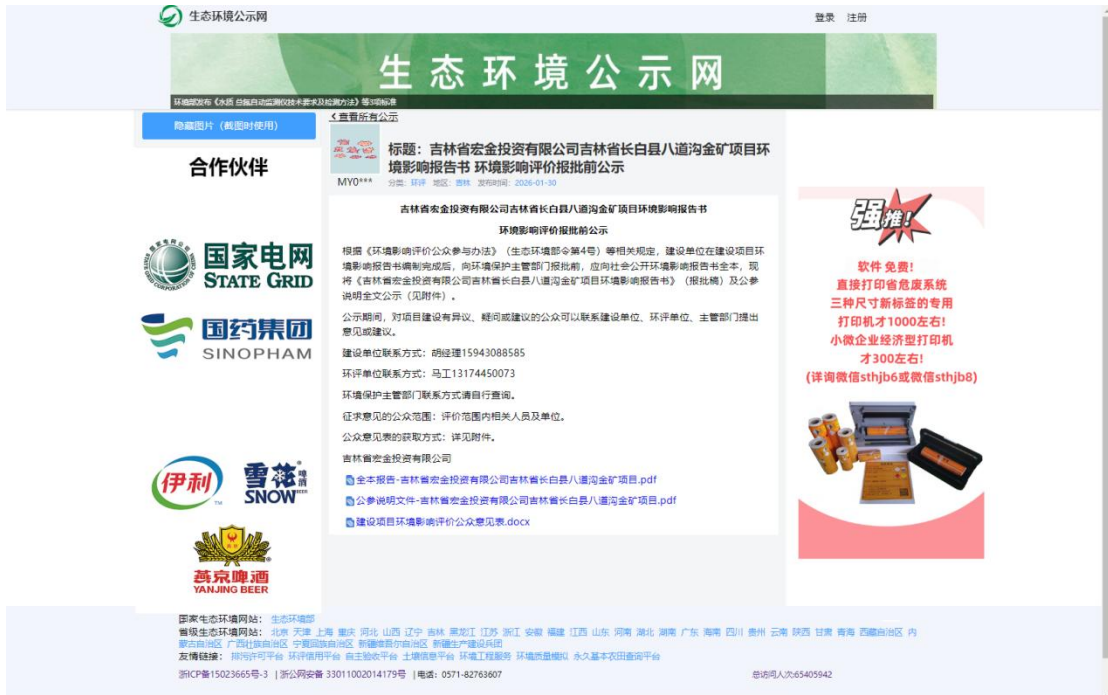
生态环境公示网

登录 注册

生态环境公示网

环境部发布《水质 总氮自动监测仪技术要求及检测方法》等3项标准

隐藏图片（截图时使用）

合作伙伴

国家电网 STATE GRID

国药集团 SINOPHAM

伊利

雪花 啤酒 SNOW

燕京啤酒 YANJING BEER

< 查看所有公示

标题：吉林省宏金投资有限公司吉林省长白县八道沟金矿项目环境影响报告书 环境影响评价报批前公示

MY0***

分类：环评 地区：吉林 发布时间：2026-01-30

吉林省宏金投资有限公司吉林省长白县八道沟金矿项目环境影响报告书

环境影响评价报批前公示

根据《环境影响评价公众参与办法》（生态环境部令第4号）等相关规定，建设单位在建设项目环境影响报告书编制完成后，向环境保护主管部门报批前，应向社会公开环境影响报告书全本，现将《吉林省宏金投资有限公司吉林省长白县八道沟金矿项目环境影响报告书》（报批稿）及公参说明全文公示（见附件）。

公示期间，对项目建设有异议、疑问或建议的公众可以联系建设单位、环评单位、主管部门提出意见或建议。

建设单位联系方式：胡经理15943088585

环评单位联系方式：马工13174450073

环境保护主管部门联系方式请自行查询。

征求意见的公众范围：评价范围内相关人员及单位。

公众意见表的获取方式：详见附件。

吉林省宏金投资有限公司

全本报告-吉林省宏金投资有限公司吉林省长白县八道沟金矿项目.pdf

公参说明文件-吉林省宏金投资有限公司吉林省长白县八道沟金矿项目.pdf

建设项目环境影响评价公众意见表.docx

强推!

软件免费!
直接打印省危废系统
三种尺寸新标签的专用
打印机才1000左右!
小微企业经济型打印机
才300左右!
(详询微信sthjb6或微信sthjb8)

国家生态环境网站： 生态环境部
省级生态环境网站： 北京 天津 上海 重庆 河北 山西 辽宁 吉林 黑龙江 江苏 浙江 安徽 福建 江西 山东 河南 湖北 湖南 广东 海南 四川 贵州 云南 陕西 甘肃 青海 西藏自治区 内蒙古自治区 广西壮族自治区 宁夏回族自治区 新疆维吾尔自治区 新疆生产建设兵团
友情链接： 排污许可平台 环评信用平台 自主验收平台 土壤信息平台 环境工程服务 环境质量模拟 永久基本农田查询平台

浙ICP备15023665号-3 | 浙公网安备 33011002014179号 | 电话：0571-82763607

总访问人次:65405942